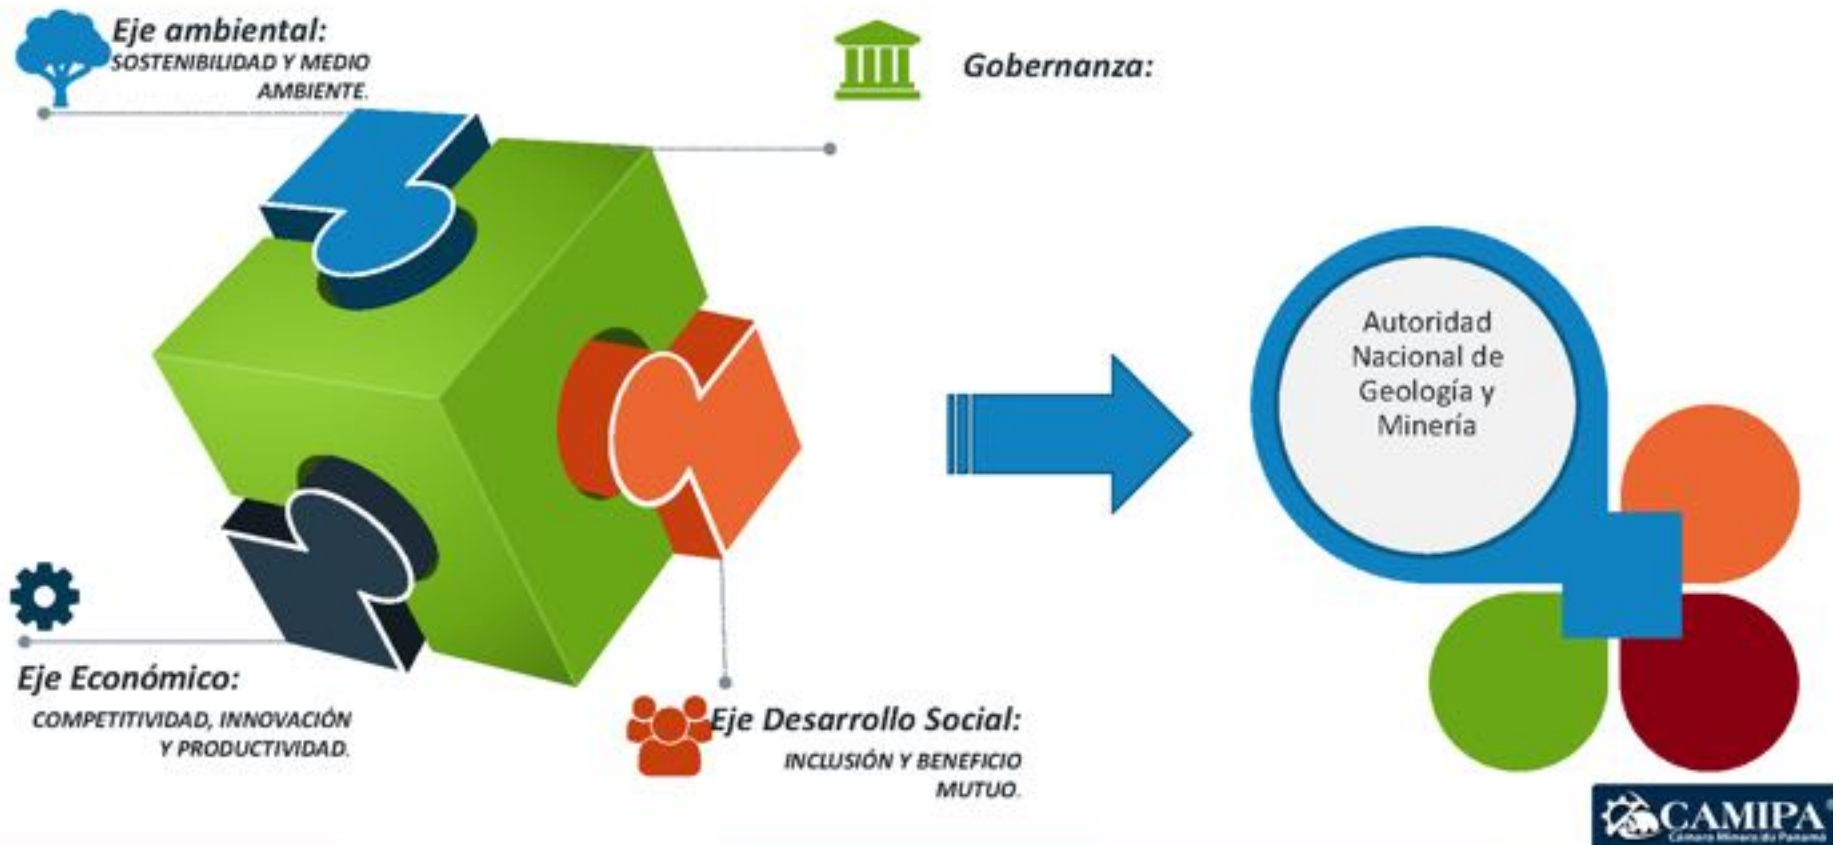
Eje ambiental:
SOSTENIBILIDAD Y MEDIO AMBIENTE.

Gobernanza:

Autoridad Nacional de Geología y Minería

Eje Económico:
COMPETITIVIDAD, INNOVACIÓN Y PRODUCTIVIDAD.

Eje Desarrollo Social:
INCLUSIÓN Y BENEFICIO MUTUO.

CAMIPA
Cámara Minera de Panamá